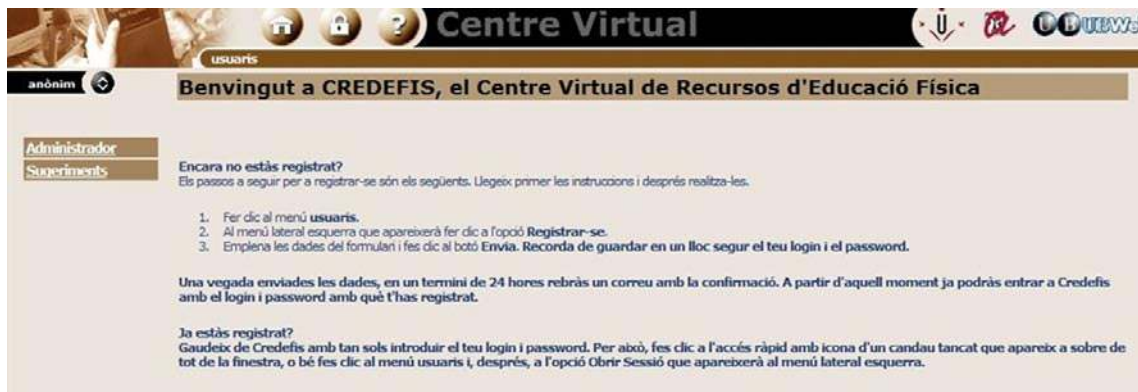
Centre Virtual

UBWe

usuaris

anònim

Benvingut a CREDEFIS, el Centre Virtual de Recursos d'Educació Física

Administrador
Suggeriments

Encara no estàs registrat?
Els passos a seguir per a registrar-se són els següents. Llegeix primer les instruccions i després realitza-les.

1. Fer clic al menú usuaris.
2. Al menú lateral esquerra que apareixerà fer clic a l'opció Registrar-se.
3. Emplena les dades del formulari i fes clic al botó Envia. Recorda de guardar en un lloc segur el teu login i el password.

Una vegada enviades les dades, en un termini de 24 hores rebràs un correu amb la confirmació. A partir d'aquell moment ja podràs entrar a Credefis amb el login i password amb què t'has registrat.

Ja estàs registrat?
Gaudeix de Credefis amb tan sols introduir el teu login i password. Per això, fes clic a l'accés ràpid amb icona d'un candau tancat que apareix a sobre de tot de la finestra, o bé fes clic al menú usuaris i, després, a l'opció Obrir Sessió que apareixerà al menú lateral esquerra.